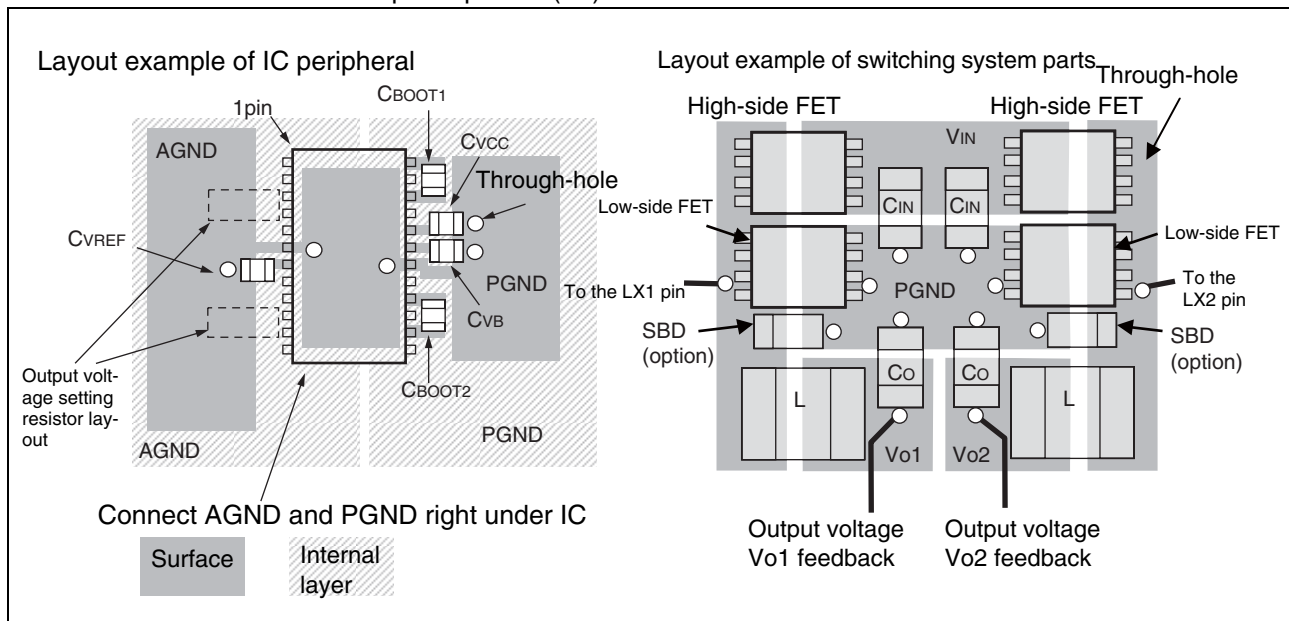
Layout example of IC peripheral

1pin

CBOOT1

AGND

CVCC

Through-hole

CVREF

PGND

CVB

CBOOT2

Output voltage setting resistor layout

AGND

PGND

Connect AGND and PGND right under IC

Surface

Internal layer

Layout example of switching system parts

Through-hole

High-side FET

High-side FET

VIN

CIN

CIN

Low-side FET

Low-side FET

To the LX1 pin

PGND

To the LX2 pin

SBD (option)

SBD (option)

L

CO

CO

L

Vo1

Vo2

Output voltage Vo1 feedback

Output voltage Vo2 feedback